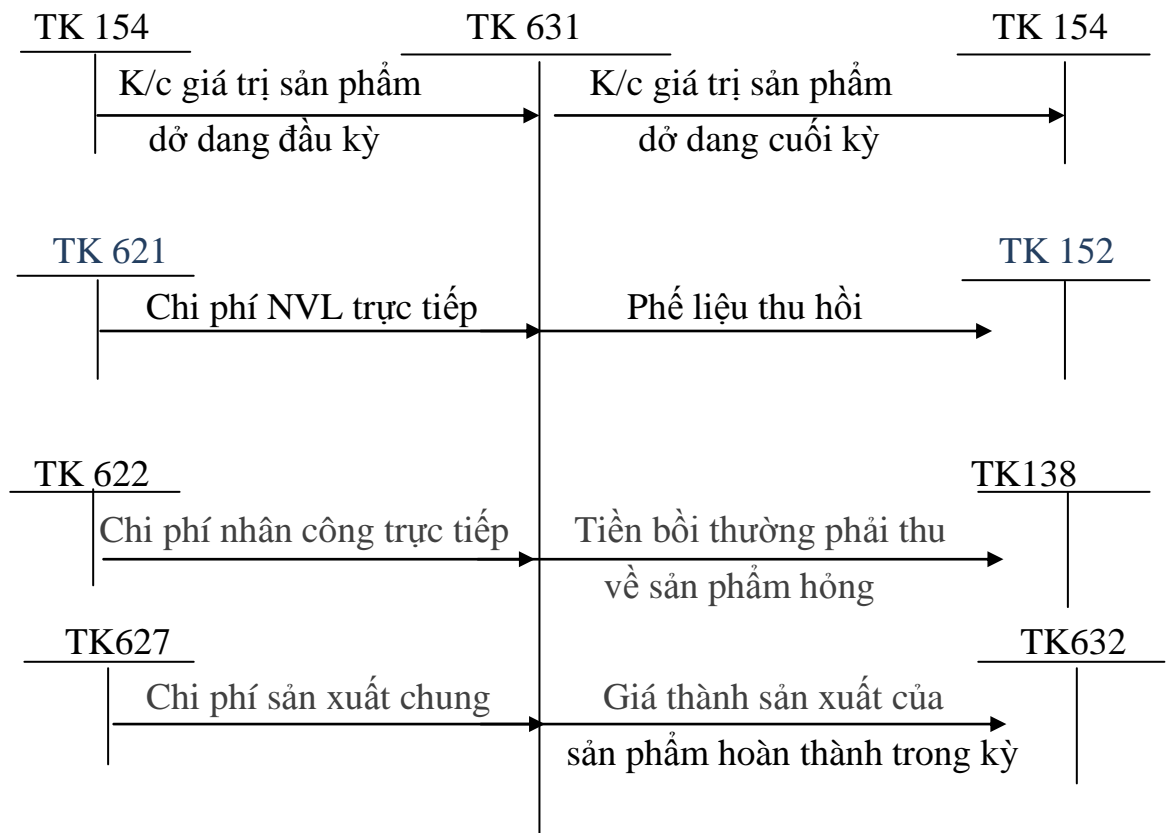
TK 154

TK 631

TK 154

K/c giá trị sản phẩm dở dang đầu kỳ

K/c giá trị sản phẩm dở dang cuối kỳ

TK 621

TK 152

Chi phí NVL trực tiếp

Phế liệu thu hồi

TK 622

TK138

Chi phí nhân công trực tiếp

Tiền bồi thường phải thu về sản phẩm hỏng

TK627

TK632

Chi phí sản xuất chung

Giá thành sản xuất của sản phẩm hoàn thành trong kỳ